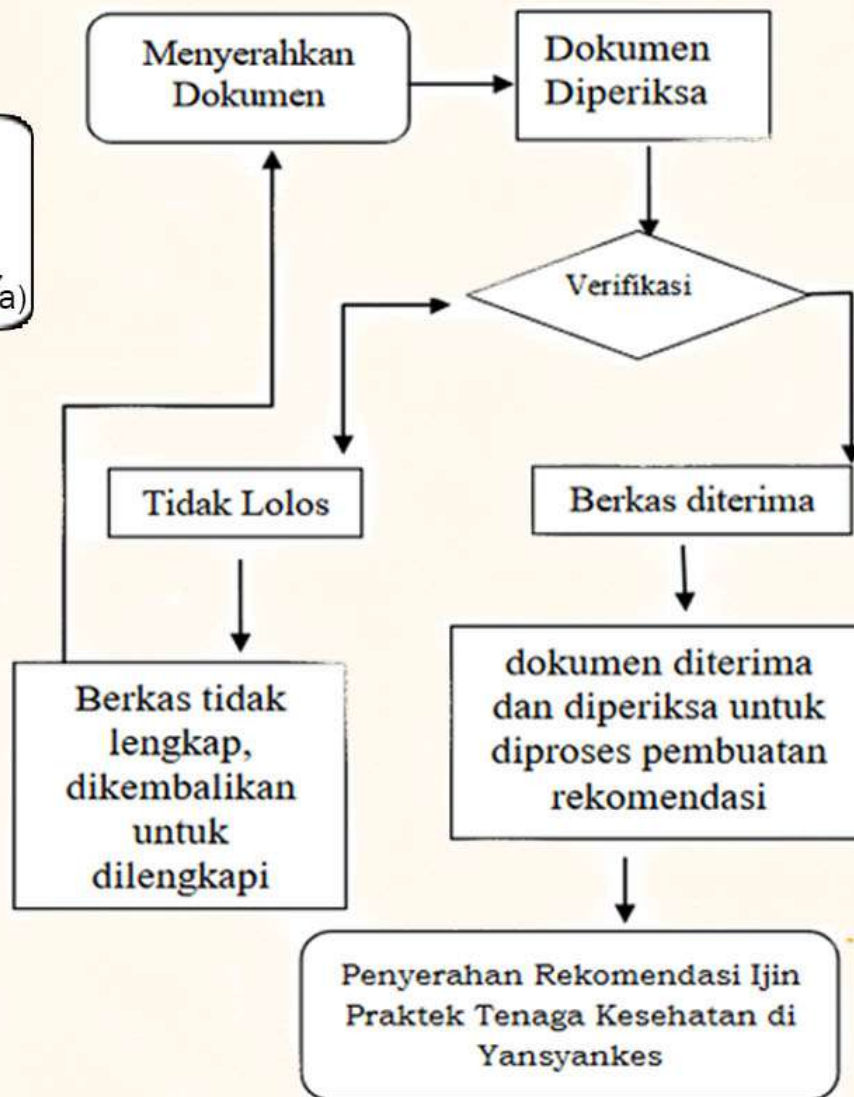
a)

Menyerahkan Dokumen

Dokumen Diperiksa

Verifikasi

Tidak Lolos

Berkas diterima

Berkas tidak lengkap, dikembalikan untuk dilengkapi

dokumen diterima dan diperiksa untuk diproses pembuatan rekomendasi

Penyerahan Rekomendasi Ijin Praktek Tenaga Kesehatan di Yansyankes